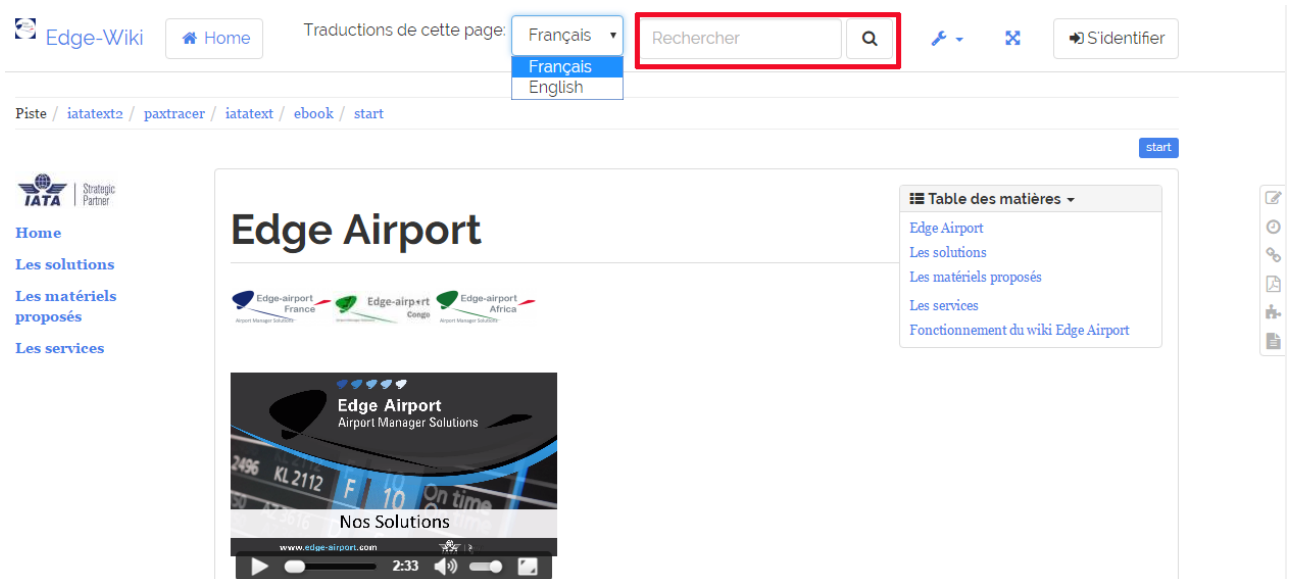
Edge-Wiki Home Traductions de cette page: Français Français English Rechercher S'identifier

Piste / iatatext2 / paxtracer / iatatext / ebook / start

start

IATA Strategic Partner

Home

Les solutions

Les matériels proposés

Les services

Edge Airport

Table des matières

Edge Airport
Les solutions
Les matériels proposés
Les services
Fonctionnement du wiki Edge Airport

Edge-airport France Airport Manager Solutions
Edge-airport Congo
Edge-airport Africa Airport Manager Solutions

Edge Airport
Airport Manager Solutions
2496 KL 2112 F 10 On time
Nos Solutions
www.edge-airport.com
2:33